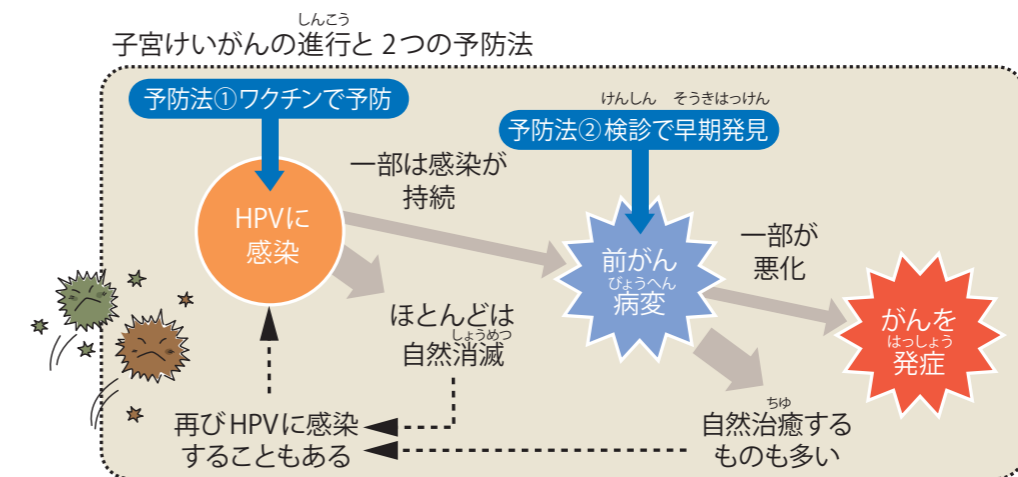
子宮けいがんの進行(しんこう)と 2つの予防法

予防法①ワクチンで予防

予防法②検診(けんしん)で早期発見(そうきはっけん)

一部は感染が持続

HPVに感染

ほとんどは自然消滅(しょうめつ)

前がん病変(びょうへん)

一部が悪化

がんを発症(はっしょう)

再びHPVに感染することもある

自然治癒(ちゆ)するものも多い